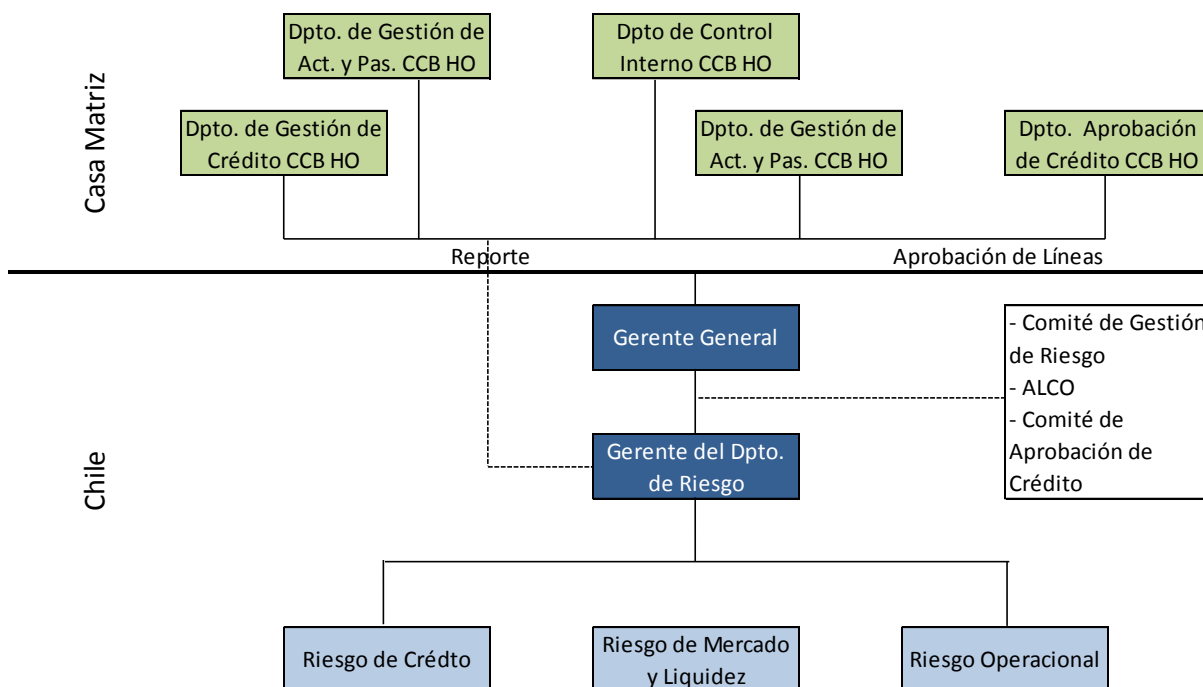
Casa Matriz

Dpto. de Gestión de Act. y Pas. CCB HO

Dpto de Control Interno CCB HO

Dpto. de Gestión de Crédito CCB HO

Dpto. de Gestión de Act. y Pas. CCB HO

Dpto. Aprobación de Crédito CCB HO

Reporte

Aprobación de Líneas

Chile

Gerente General

- Comité de Gestión de Riesgo
- ALCO
- Comité de Aprobación de Crédito

Gerente del Dpto. de Riesgo

Riesgo de Crédto

Riesgo de Mercado y Liquidez

Riesgo Operacional